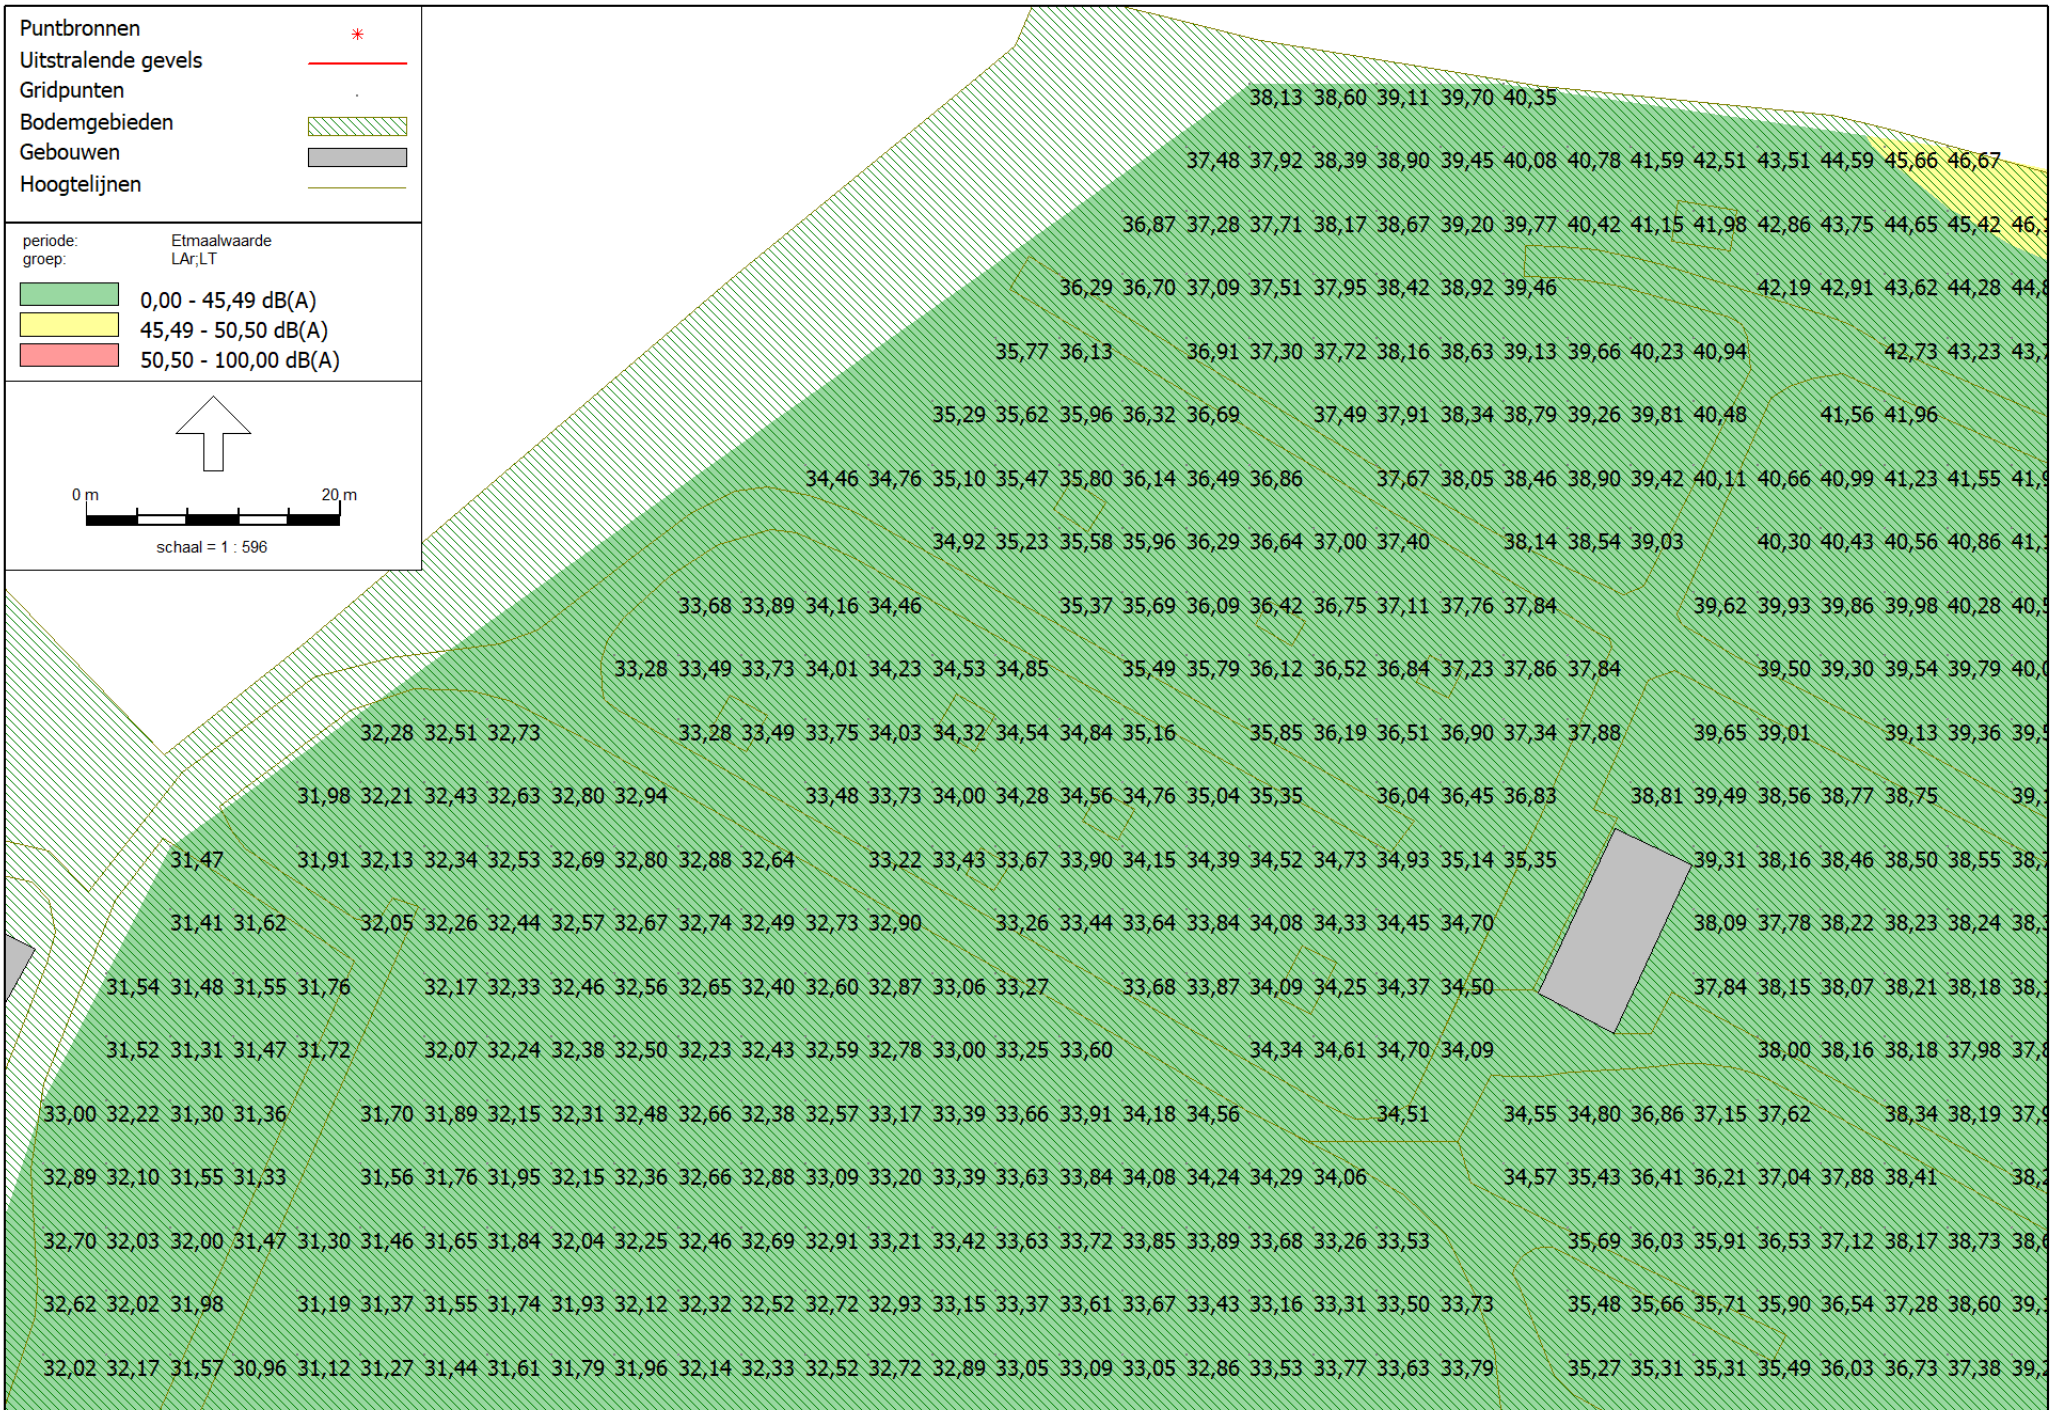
Puntbronnen
Uitstralende gevels
Gridpunten
Bodemgebieden
Gebouwen
Hoogtelijnen

periode: Etmaalwaarde
groep: LAr;LT

0,00 - 45,49 dB(A)
45,49 - 50,50 dB(A)
50,50 - 100,00 dB(A)

0 m
20 m
schaal = 1 : 596

38,13 38,60 39,11 39,70 40,35
37,48 37,92 38,39 38,90 39,45 40,08 40,78 41,59 42,51 43,51 44,59 45,66 46,67
36,87 37,28 37,71 38,17 38,67 39,20 39,77 40,42 41,15 41,98 42,86 43,75 44,65 45,42 46,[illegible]
36,29 36,70 37,09 37,51 37,95 38,42 38,92 39,46 42,19 42,91 43,62 44,28 44,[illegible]
35,77 36,13 36,91 37,30 37,72 38,16 38,63 39,13 39,66 40,23 40,94 42,73 43,23 43,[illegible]
35,29 35,62 35,96 36,32 36,69 37,49 37,91 38,34 38,79 39,26 39,81 40,48 41,56 41,96
34,46 34,76 35,10 35,47 35,80 36,14 36,49 36,86 37,67 38,05 38,46 38,90 39,42 40,11 40,66 40,99 41,23 41,55 41,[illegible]
34,92 35,23 35,58 35,96 36,29 36,64 37,00 37,40 38,14 38,54 39,03 40,30 40,43 40,56 40,86 41,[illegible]
33,68 33,89 34,16 34,46 35,37 35,69 36,09 36,42 36,75 37,11 37,76 37,84 39,62 39,93 39,86 39,98 40,28 40,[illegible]
33,28 33,49 33,73 34,01 34,23 34,53 34,85 35,49 35,79 36,12 36,52 36,84 37,23 37,86 37,84 39,50 39,30 39,54 39,79 40,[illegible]
32,28 32,51 32,73 33,28 33,49 33,75 34,03 34,32 34,54 34,84 35,16 35,85 36,19 36,51 36,90 37,34 37,88 39,65 39,01 39,13 39,36 39,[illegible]
31,98 32,21 32,43 32,63 32,80 32,94 33,48 33,73 34,00 34,28 34,56 34,76 35,04 35,35 36,04 36,45 36,83 38,81 39,49 38,56 38,77 38,75 39,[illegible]
31,47 31,91 32,13 32,34 32,53 32,69 32,80 32,88 32,64 33,22 33,43 33,67 33,90 34,15 34,39 34,52 34,73 34,93 35,14 35,35 39,31 38,16 38,46 38,50 38,55 38,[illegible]
31,41 31,62 32,05 32,26 32,44 32,57 32,67 32,74 32,49 32,73 32,90 33,26 33,44 33,64 33,84 34,08 34,33 34,45 34,70 38,09 37,78 38,22 38,23 38,24 38,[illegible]
31,54 31,48 31,55 31,76 32,17 32,33 32,46 32,56 32,65 32,40 32,60 32,87 33,06 33,27 33,68 33,87 34,09 34,25 34,37 34,50 37,84 38,15 38,07 38,21 38,18 38,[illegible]
31,52 31,31 31,47 31,72 32,07 32,24 32,38 32,50 32,23 32,43 32,59 32,78 33,00 33,25 33,60 34,34 34,61 34,70 34,09 38,00 38,16 38,18 37,98 37,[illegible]
33,00 32,22 31,30 31,36 31,70 31,89 32,15 32,31 32,48 32,66 32,38 32,57 33,17 33,39 33,66 33,91 34,18 34,56 34,51 34,55 34,80 36,86 37,15 37,62 38,34 38,19 37,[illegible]
32,89 32,10 31,55 31,33 31,56 31,76 31,95 32,15 32,36 32,66 32,88 33,09 33,20 33,39 33,63 33,84 34,08 34,24 34,29 34,06 34,57 35,43 36,41 36,21 37,04 37,88 38,41 38,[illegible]
32,70 32,03 32,00 31,47 31,30 31,46 31,65 31,84 32,04 32,25 32,46 32,69 32,91 33,21 33,42 33,63 33,72 33,85 33,89 33,68 33,26 33,53 35,69 36,03 35,91 36,53 37,12 38,17 38,73 38,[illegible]
32,62 32,02 31,98 31,19 31,37 31,55 31,74 31,93 32,12 32,32 32,52 32,72 32,93 33,15 33,37 33,61 33,67 33,43 33,16 33,31 33,50 33,73 35,48 35,66 35,71 35,90 36,54 37,28 38,60 39,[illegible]
32,02 32,17 31,57 30,96 31,12 31,27 31,44 31,61 31,79 31,96 32,14 32,33 32,52 32,72 32,89 33,05 33,09 33,05 32,86 33,53 33,77 33,63 33,79 35,27 35,31 35,31 35,49 36,03 36,73 37,38 39,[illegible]